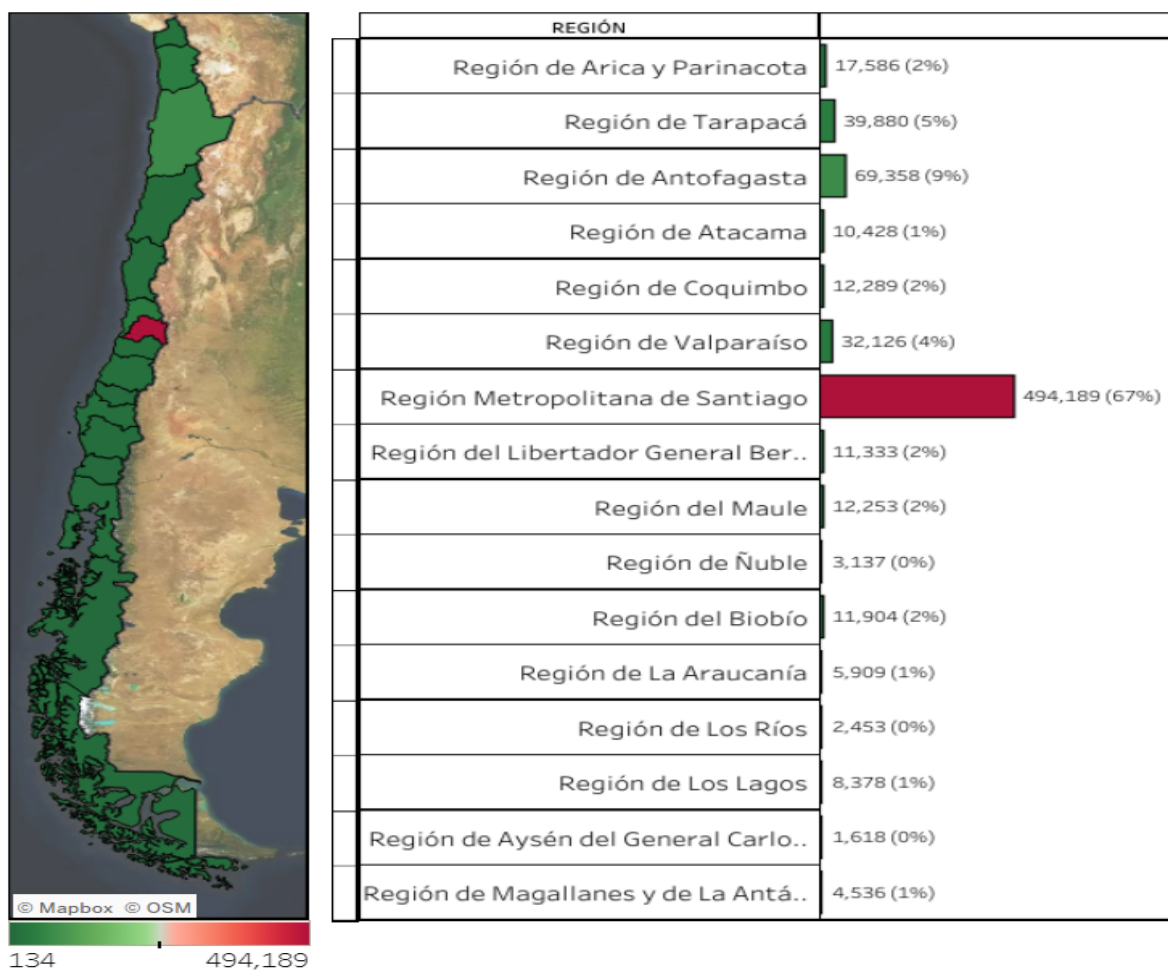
© Mapbox © OSM

134 494,189

| REGIÓN | |
|---|---|
| Región de Arica y Parinacota | 17,586 (2%) |
| Región de Tarapacá | 39,880 (5%) |
| Región de Antofagasta | 69,358 (9%) |
| Región de Atacama | 10,428 (1%) |
| Región de Coquimbo | 12,289 (2%) |
| Región de Valparaíso | 32,126 (4%) |
| Región Metropolitana de Santiago | 494,189 (67%) |
| Región del Libertador General Ber.. | 11,333 (2%) |
| Región del Maule | 12,253 (2%) |
| Región de Ñuble | 3,137 (0%) |
| Región del Biobío | 11,904 (2%) |
| Región de La Araucanía | 5,909 (1%) |
| Región de Los Ríos | 2,453 (0%) |
| Región de Los Lagos | 8,378 (1%) |
| Región de Aysén del General Carlo.. | 1,618 (0%) |
| Región de Magallanes y de La Antá.. | 4,536 (1%) |